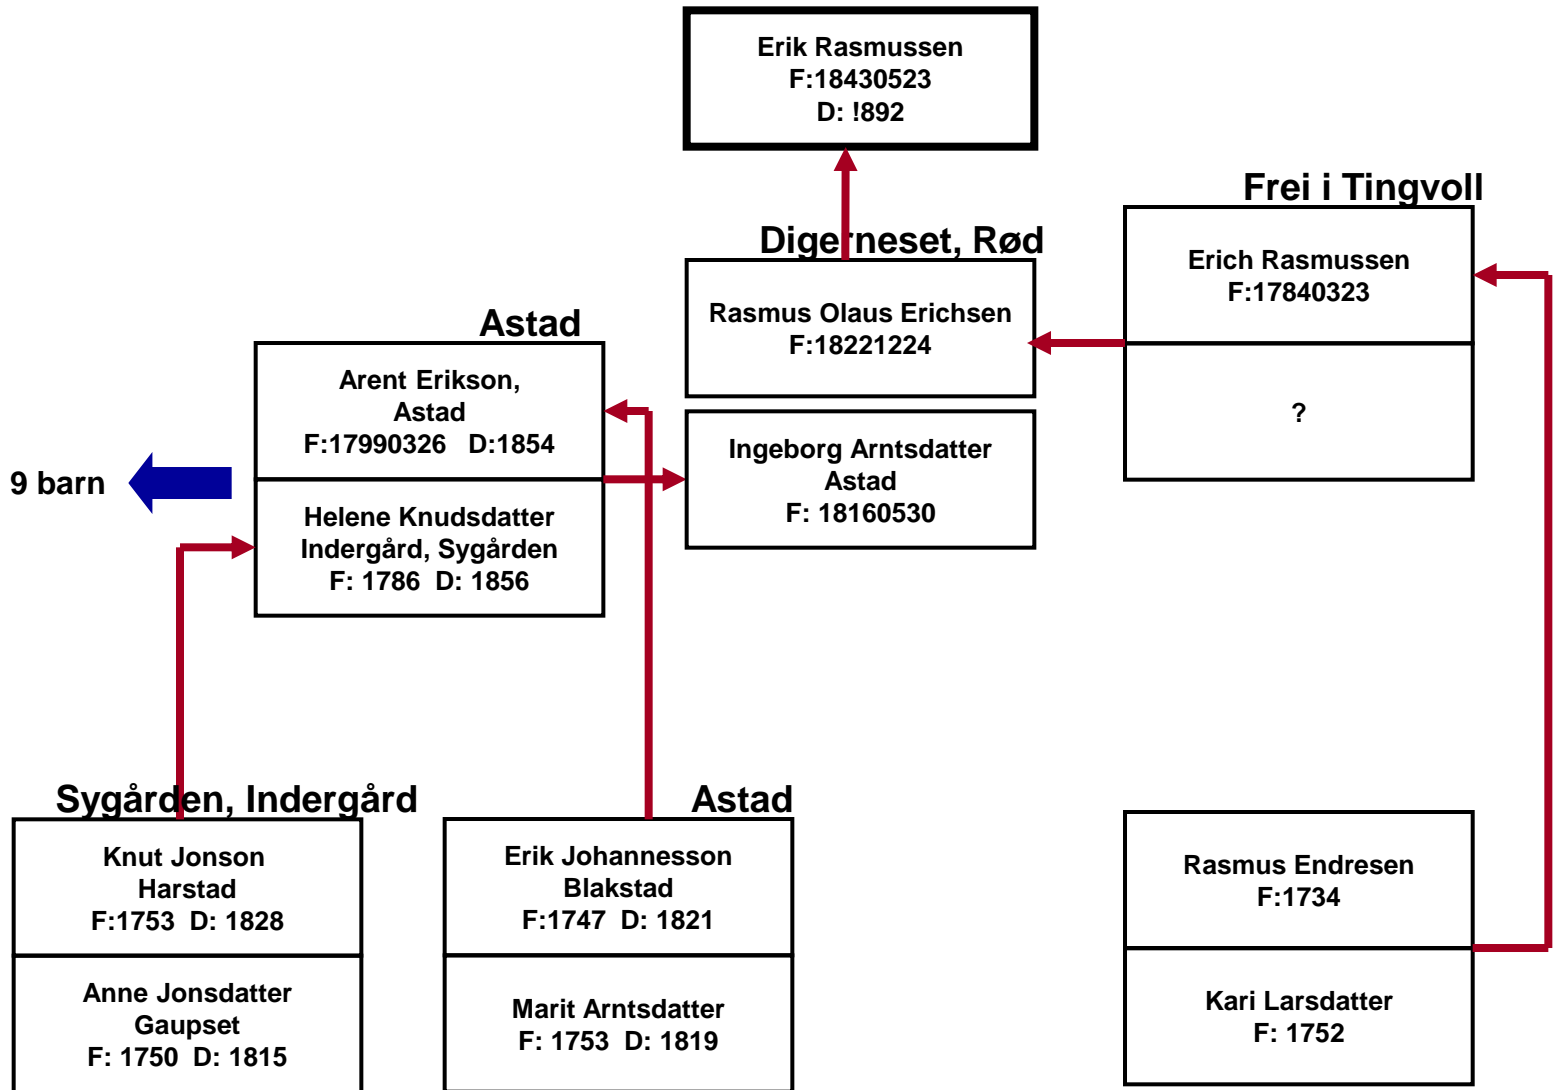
Erik Rasmussen
F:18430523
D: !892

Frei i Tingvoll

Digerneset, Rød

Erich Rasmussen
F:17840323

Rasmus Olaus Erichsen
F:18221224

?

Astad

Arent Erikson,
Astad
F:17990326 D:1854

Ingeborg Arntsdatter
Astad
F: 18160530

9 barn

Helene Knudsdatter
Indergård, Sygården
F: 1786 D: 1856

Sygården, Indergård

Astad

Knut Jonson
Harstad
F:1753 D: 1828

Erik Johannesson
Blakstad
F:1747 D: 1821

Rasmus Endresen
F:1734

Anne Jonsdatter
Gaupset
F: 1750 D: 1815

Marit Arntsdatter
F: 1753 D: 1819

Kari Larsdatter
F: 1752